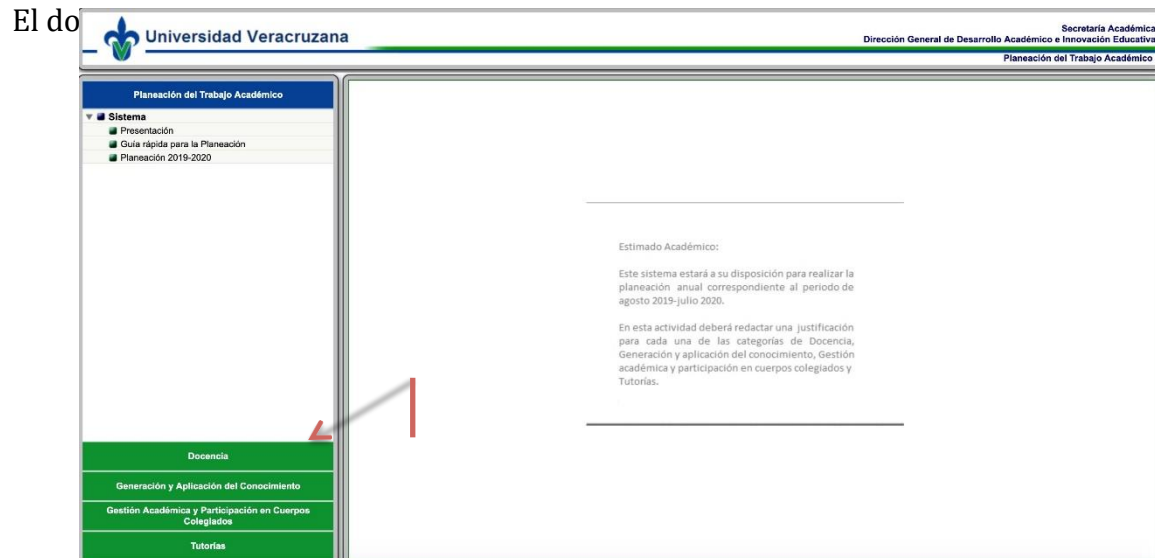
El do

Universidad Veracruzana

Secretaría Académica
Dirección General de Desarrollo Académico e Innovación Educativa
Planeación del Trabajo Académico

Planeación del Trabajo Académico

Sistema
Presentación
Guía rápida para la Planeación
Planeación 2019-2020

Estimado Académico:

Este sistema estará a su disposición para realizar la planeación anual correspondiente al periodo de agosto 2019-julio 2020.

En esta actividad deberá redactar una justificación para cada una de las categorías de Docencia, Generación y aplicación del conocimiento, Gestión académica y participación en cuerpos colegiados y Tutorías.

Docencia

Generación y Aplicación del Conocimiento

Gestión Académica y Participación en Cuerpos Colegiados

Tutorías